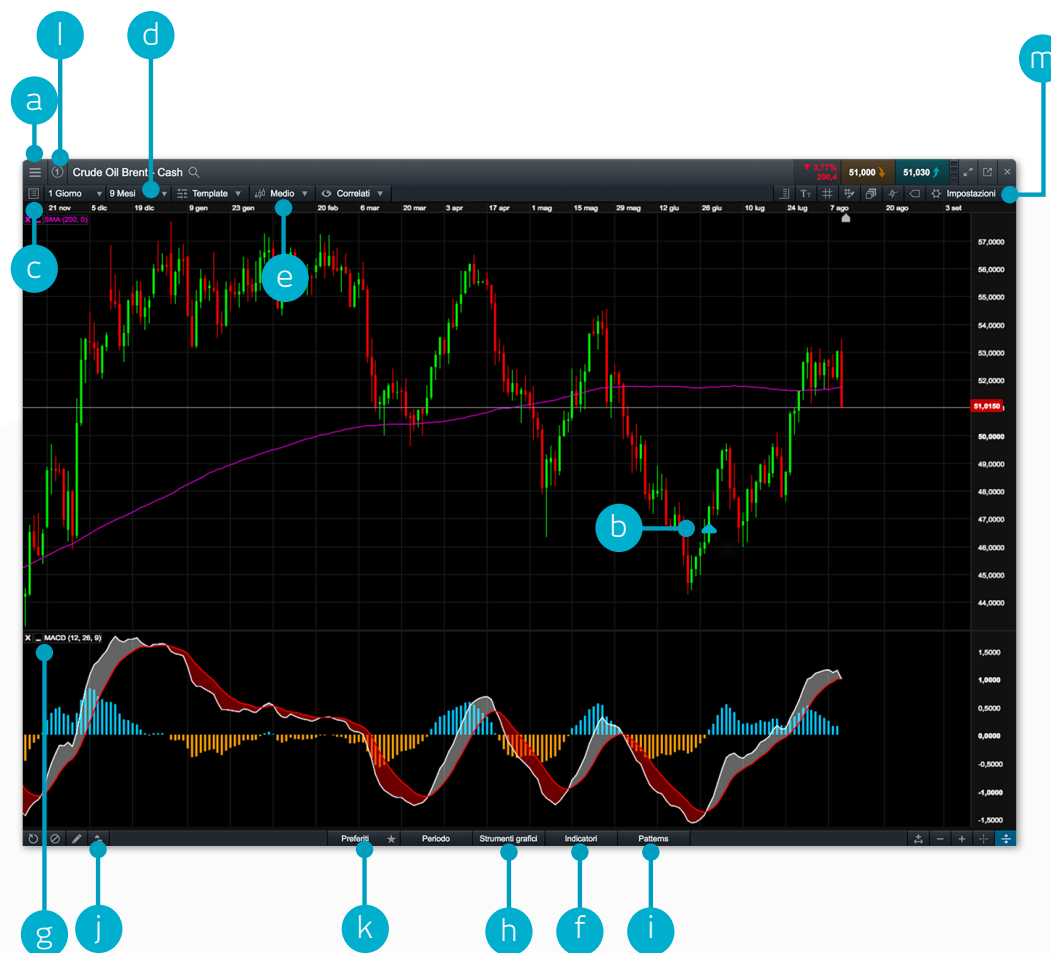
a
l
d
m
Crude Oil Brent - Cash
▼ 3,77% 200,4
51,000
51,030
1 Giorno
9 Mesi
Template
Medio
Correlati
Impostazioni
c
e
21 nov
5 dic
19 dic
9 gen
23 gen
20 feb
6 mar
20 mar
3 apr
17 apr
1 mag
15 mag
29 mag
12 giu
26 giu
10 lug
24 lug
7 ago
20 ago
3 set
SMA (200, 0)
57,0000
56,0000
55,0000
54,0000
53,0000
52,0000
51,0150
50,0000
49,0000
48,0000
47,0000
46,0000
45,0000
44,0000
b
MACD (12, 26, 9)
1,5000
1,0000
0,5000
0,0000
-0,5000
-1,0000
-1,5000
Preferiti
Periodo
Strumenti grafici
Indicatori
Patterns
g
j
k
h
f
i